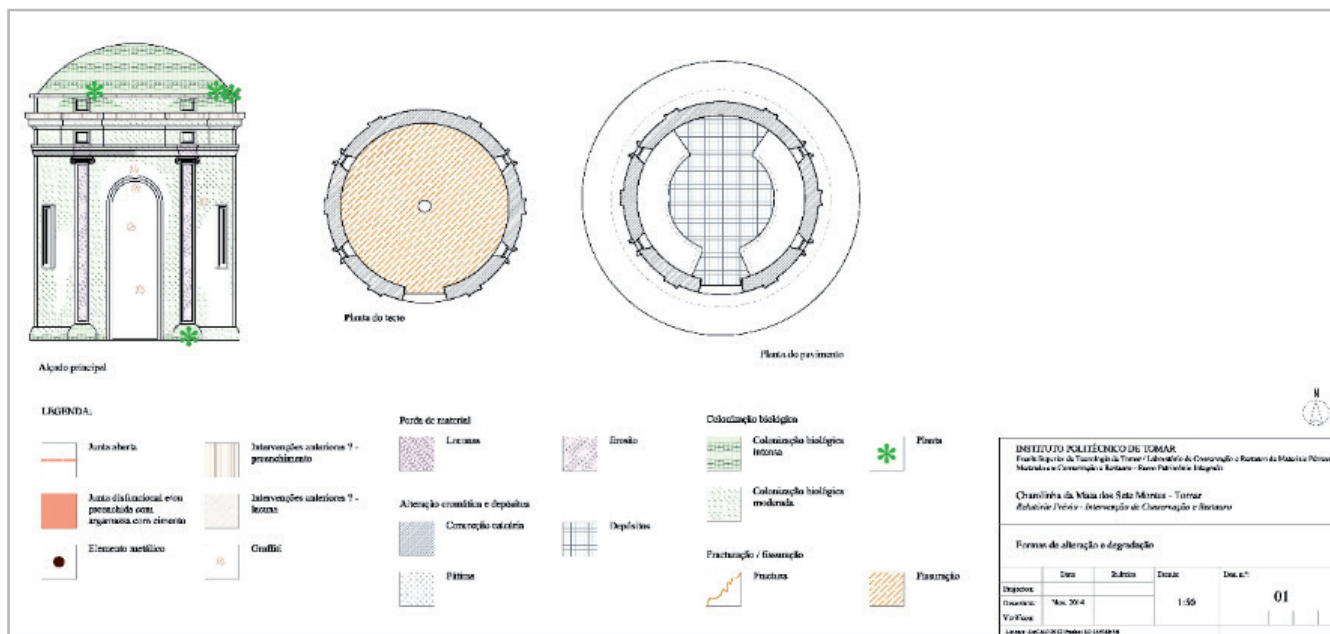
Alçado principal

Planta do tecto

Planta do pavimento

LEGENDA:

Junta aberta

Junta disfuncional e/ou preenchida com argamassa com cimento

Elemento metálico

Intervenções anteriores ? - preenchimento

Intervenções anteriores ? - lacunas

Graffiti

Perda de material

Lacunas

Erosão

Alteração cromática e depósitos

Concreção calcária

Depósitos

Pátina

Colonização biológica

Colonização biológica intensa

Colonização biológica moderada

Planta

Fracturação / fissuração

Fractura

Fissuração

N

INSTITUTO POLITÉCNICO DE TOMAR
Escola Superior de Tecnologia de Tomar / Laboratório de Conservação e Restauro de Materiais Pétreos
Mestrado em Conservação e Restauro - Ramo Património Integrado

Charolinha da Mata dos Sete Montes - Tomar
Relatório Prévio - Intervenção de Conservação e Restauro

Formas de alteração e degradação

| | Data | Rubrica | Escala: | Des. n.º: |
|---|---|---|---|---|
| Projectou: | | | 1:50 | 01 |
| Desenhou: | Nov. 2014 | | | |
| Verificou: | | | | |

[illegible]